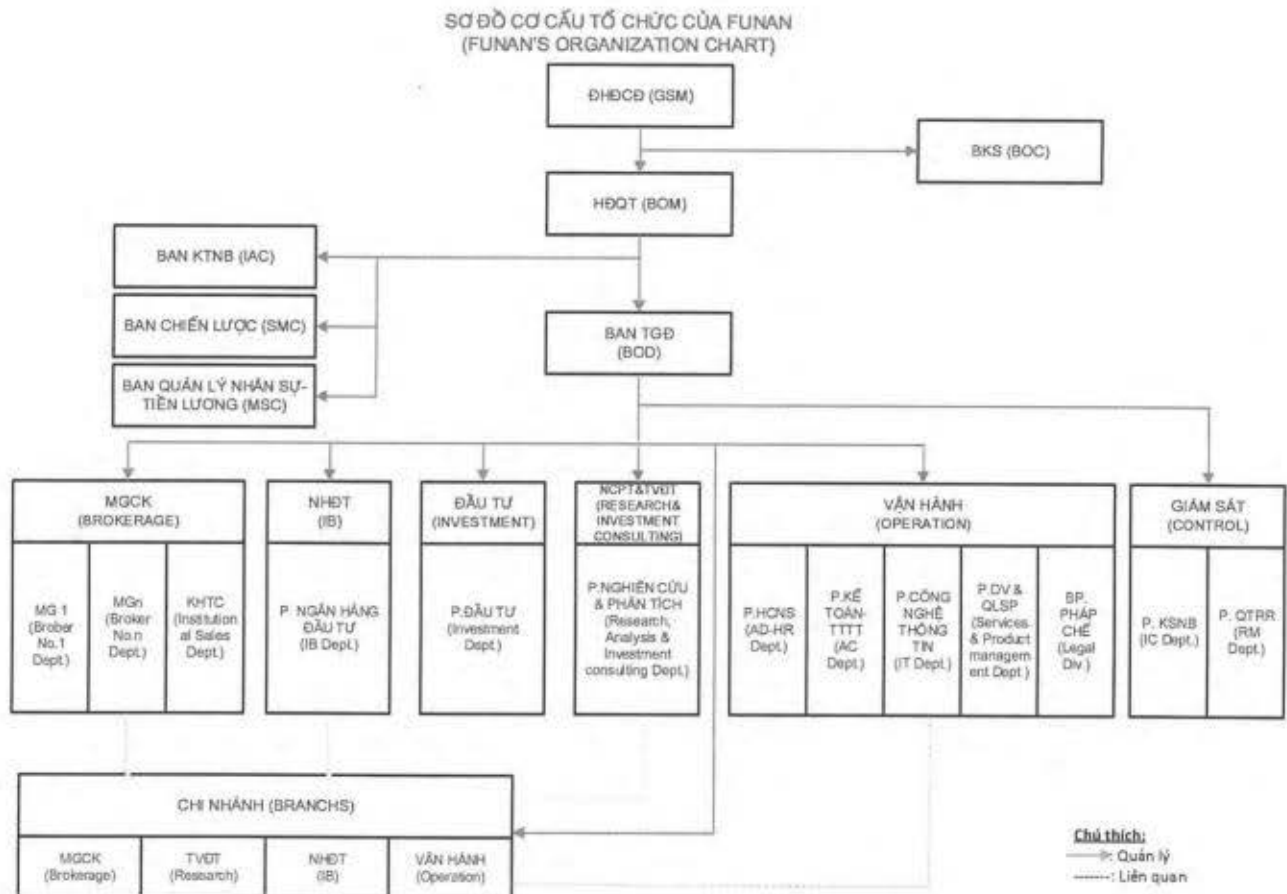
SƠ ĐỒ CƠ CẤU TỔ CHỨC CỦA FUNAN
(FUNAN'S ORGANIZATION CHART)

ĐHĐCĐ (GSM)

BKS (BOC)

HĐQT (BOM)

BAN KTNB (IAC)

BAN CHIẾN LƯỢC (SMC)

BAN QUẢN LÝ NHÂN SỰ-TIỀN LƯƠNG (MSC)

BAN TGĐ (BOD)

MGCK (BROKERAGE)

MG 1 (Broker No.1 Dept.)

MGn (Broker No.n Dept.)

KHTC (Institutional Sales Dept.)

NHĐT (IB)

P. NGÂN HÀNG ĐẦU TƯ (IB Dept.)

ĐẦU TƯ (INVESTMENT)

P.ĐẦU TƯ (Investment Dept.)

NCPT&TVĐT (RESEARCH& INVESTMENT CONSULTING)

P.NGHIÊN CỨU & PHÂN TÍCH (Research, Analysis & Investment consulting Dept.)

VẬN HÀNH (OPERATION)

P.HCNS (AD-HR Dept.)

P.KẾ TOÁN-TTTT (AC Dept.)

P.CÔNG NGHỆ THÔNG TIN (IT Dept.)

P.DV & QLSP (Services & Product management Dept.)

BP. PHÁP CHẾ (Legal Div.)

GIÁM SÁT (CONTROL)

P. KSNB (IC Dept.)

P. QTRR (RM Dept.)

CHI NHÁNH (BRANCHS)

MGCK (Brokerage)

TVĐT (Research)

NHĐT (IB)

VẬN HÀNH (Operation)

Chú thích:
——▸: Quản lý
-------: Liên quan